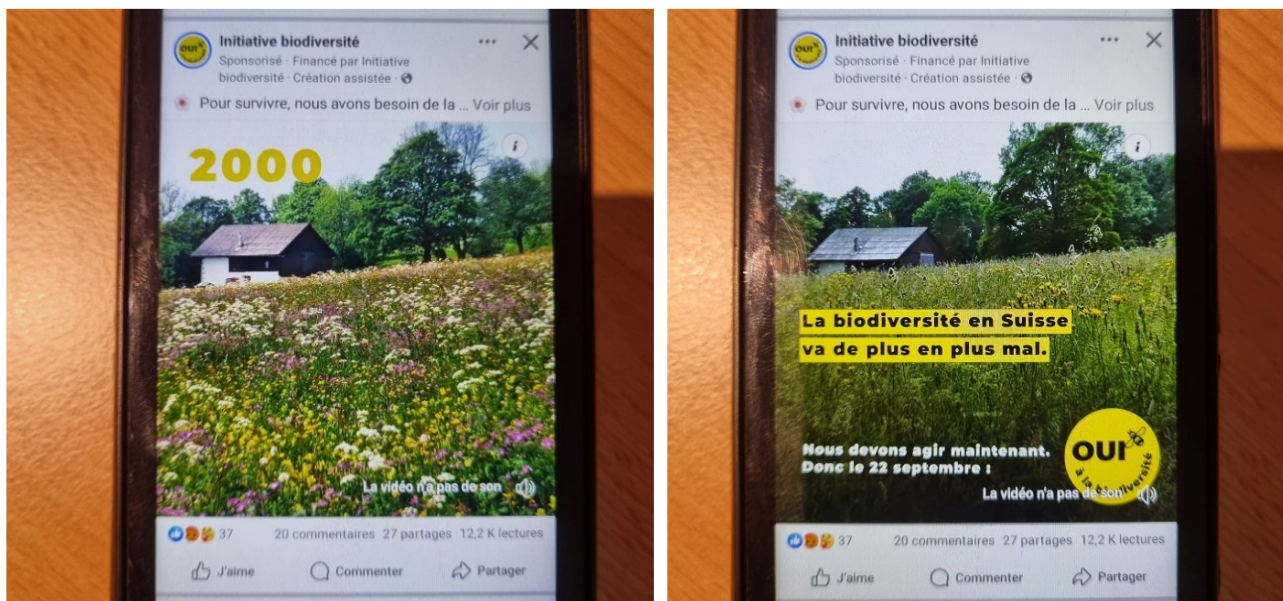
OUI

Initiative biodiversité

Sponsorisé · Financé par Initiative biodiversité · Création assistée ·

Pour survivre, nous avons besoin de la ... Voir plus

i

2000

La vidéo n'a pas de son

37

20 commentaires 27 partages 12,2 K lectures

J'aime

Commenter

Partager

OUI

Initiative biodiversité

Sponsorisé · Financé par Initiative biodiversité · Création assistée ·

Pour survivre, nous avons besoin de la ... Voir plus

i

La biodiversité en Suisse va de plus en plus mal.

Nous devons agir maintenant. Donc le 22 septembre :

OUI à la biodiversité

La vidéo n'a pas de son

37

20 commentaires 27 partages 12,2 K lectures

J'aime

Commenter

Partager